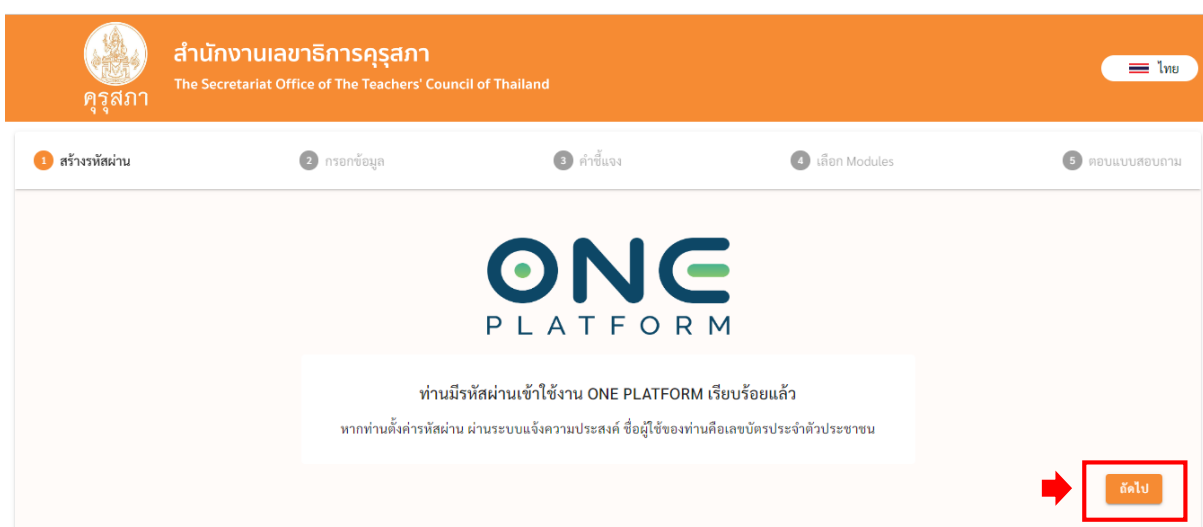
คุรุสภา

สำนักงานเลขาธิการคุรุสภา
The Secretariat Office of The Teachers' Council of Thailand

ไทย

1 สร้างรหัสผ่าน
2 กรอกข้อมูล
3 คำชี้แจง
4 เลือก Modules
5 ตอบแบบสอบถาม

ONE
PLATFORM

ท่านมีรหัสผ่านเข้าใช้งาน ONE PLATFORM เรียบร้อยแล้ว

หากท่านตั้งค่ารหัสผ่าน ผ่านระบบแจ้งความประสงค์ ชื่อผู้ใช้ของท่านคือเลขบัตรประจำตัวประชาชน

ถัดไป